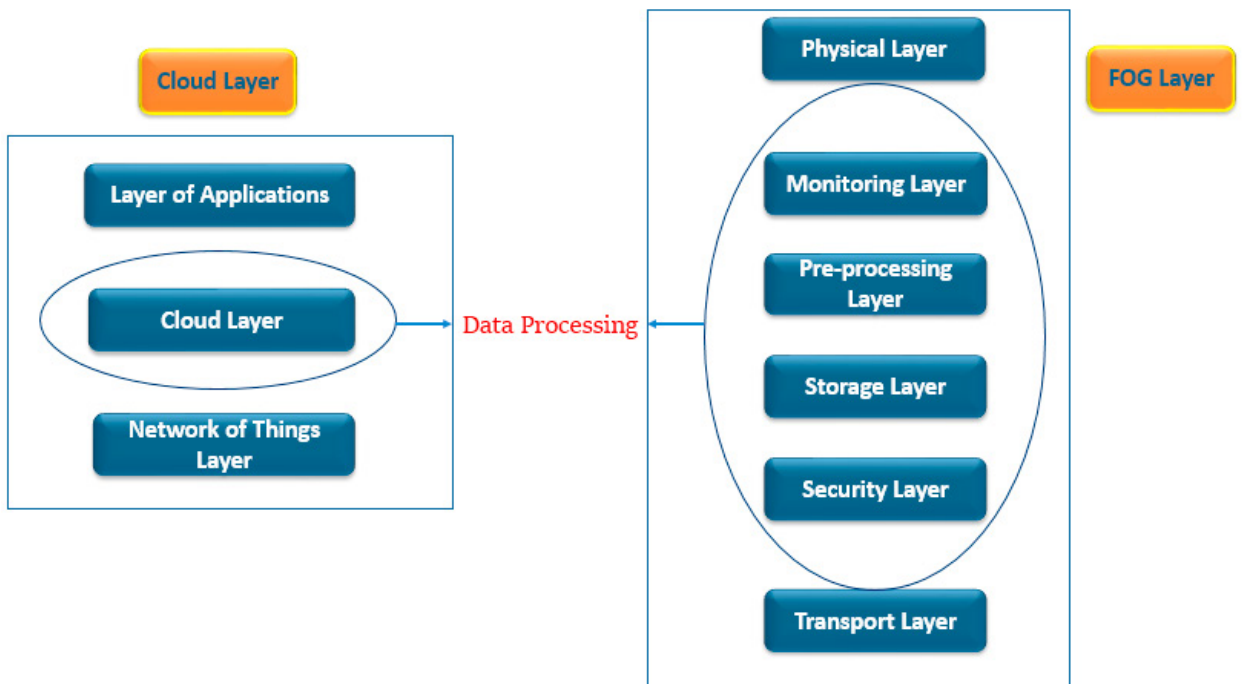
Cloud Layer

Layer of Applications

Cloud Layer

Network of Things Layer

Data Processing

Physical Layer

FOG Layer

Monitoring Layer

Pre-processing Layer

Storage Layer

Security Layer

Transport Layer